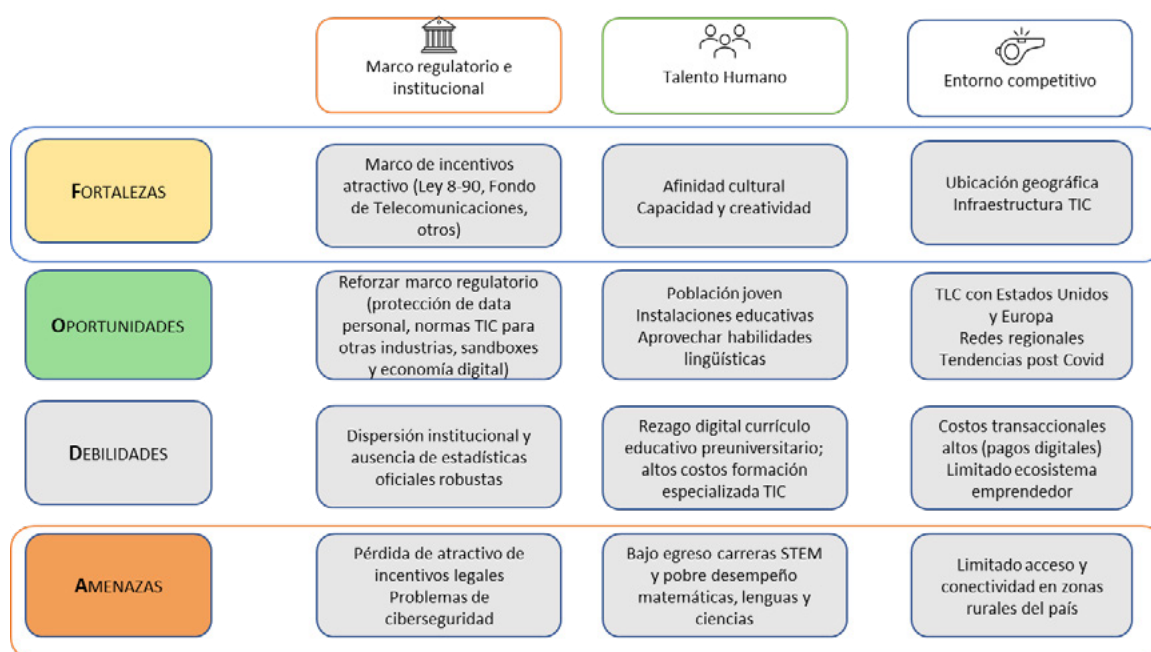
|  | Marco regulatorio e institucional | Talento Humano | Entorno competitivo |
|---|---|---|---|
| FORTALEZAS | Marco de incentivos atractivo (Ley 8-90, Fondo de Telecomunicaciones, otros) | Afinidad cultural Capacidad y creatividad | Ubicación geográfica Infraestructura TIC |
| OPORTUNIDADES | Reforzar marco regulatorio (protección de data personal, normas TIC para otras industrias, sandboxes y economía digital) | Población joven Instalaciones educativas Aprovechar habilidades lingüísticas | TLC con Estados Unidos y Europa Redes regionales Tendencias post Covid |
| DEBILIDADES | Dispersión institucional y ausencia de estadísticas oficiales robustas | Rezago digital currículo educativo preuniversitario; altos costos formación especializada TIC | Costos transaccionales altos (pagos digitales) Limitado ecosistema emprendedor |
| AMENAZAS | Pérdida de atractivo de incentivos legales Problemas de ciberseguridad | Bajo egreso carreras STEM y pobre desempeño matemáticas, lenguas y ciencias | Limitado acceso y conectividad en zonas rurales del país |